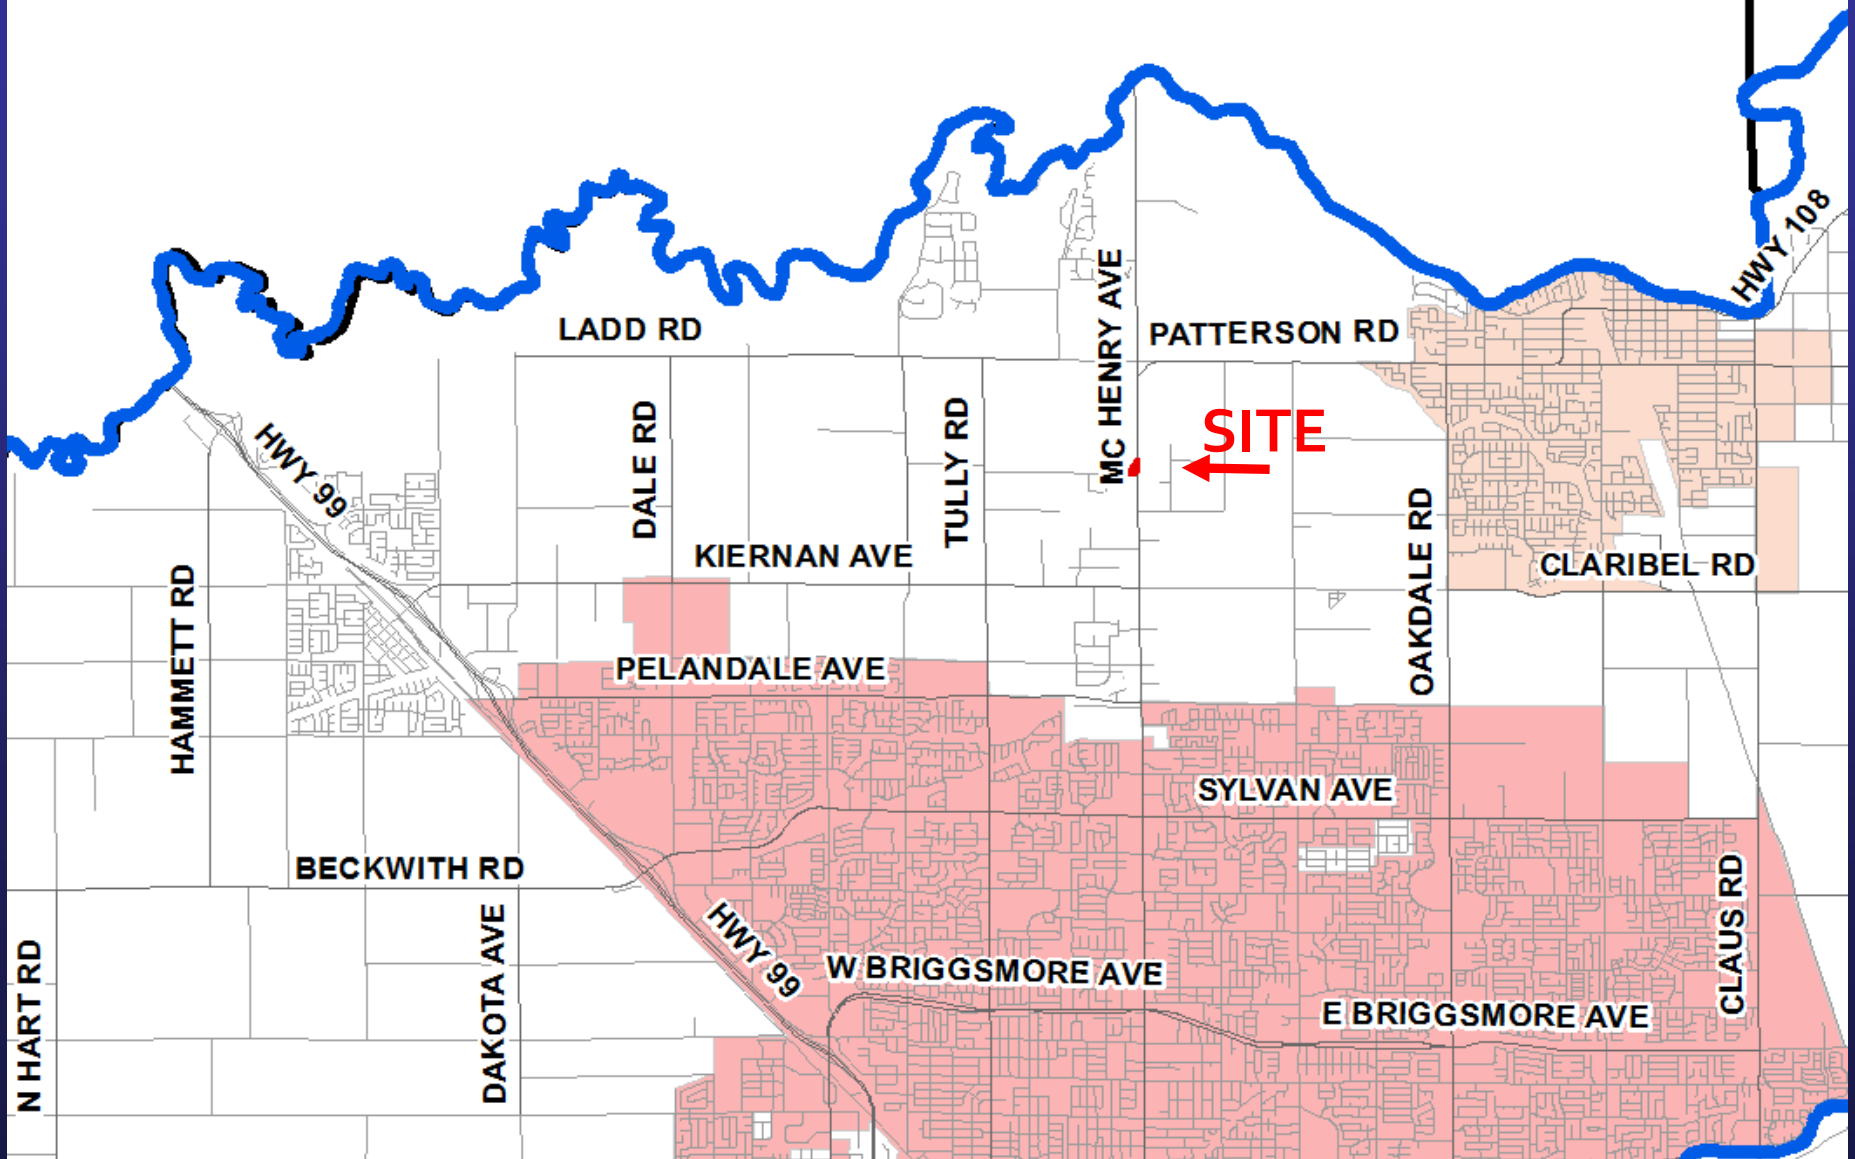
HWY 108
LADD RD
MC HENRY AVE
PATTERSON RD
HWY 99
DALE RD
TULLY RD
SITE
KIERNAN AVE
OAKDALE RD
CLARIBEL RD
HAMMETT RD
PELANDALE AVE
SYLVAN AVE
BECKWITH RD
DAKOTA AVE
HWY 99
W BRIGGSMORE AVE
E BRIGGSMORE AVE
CLAUS RD
N HART RD